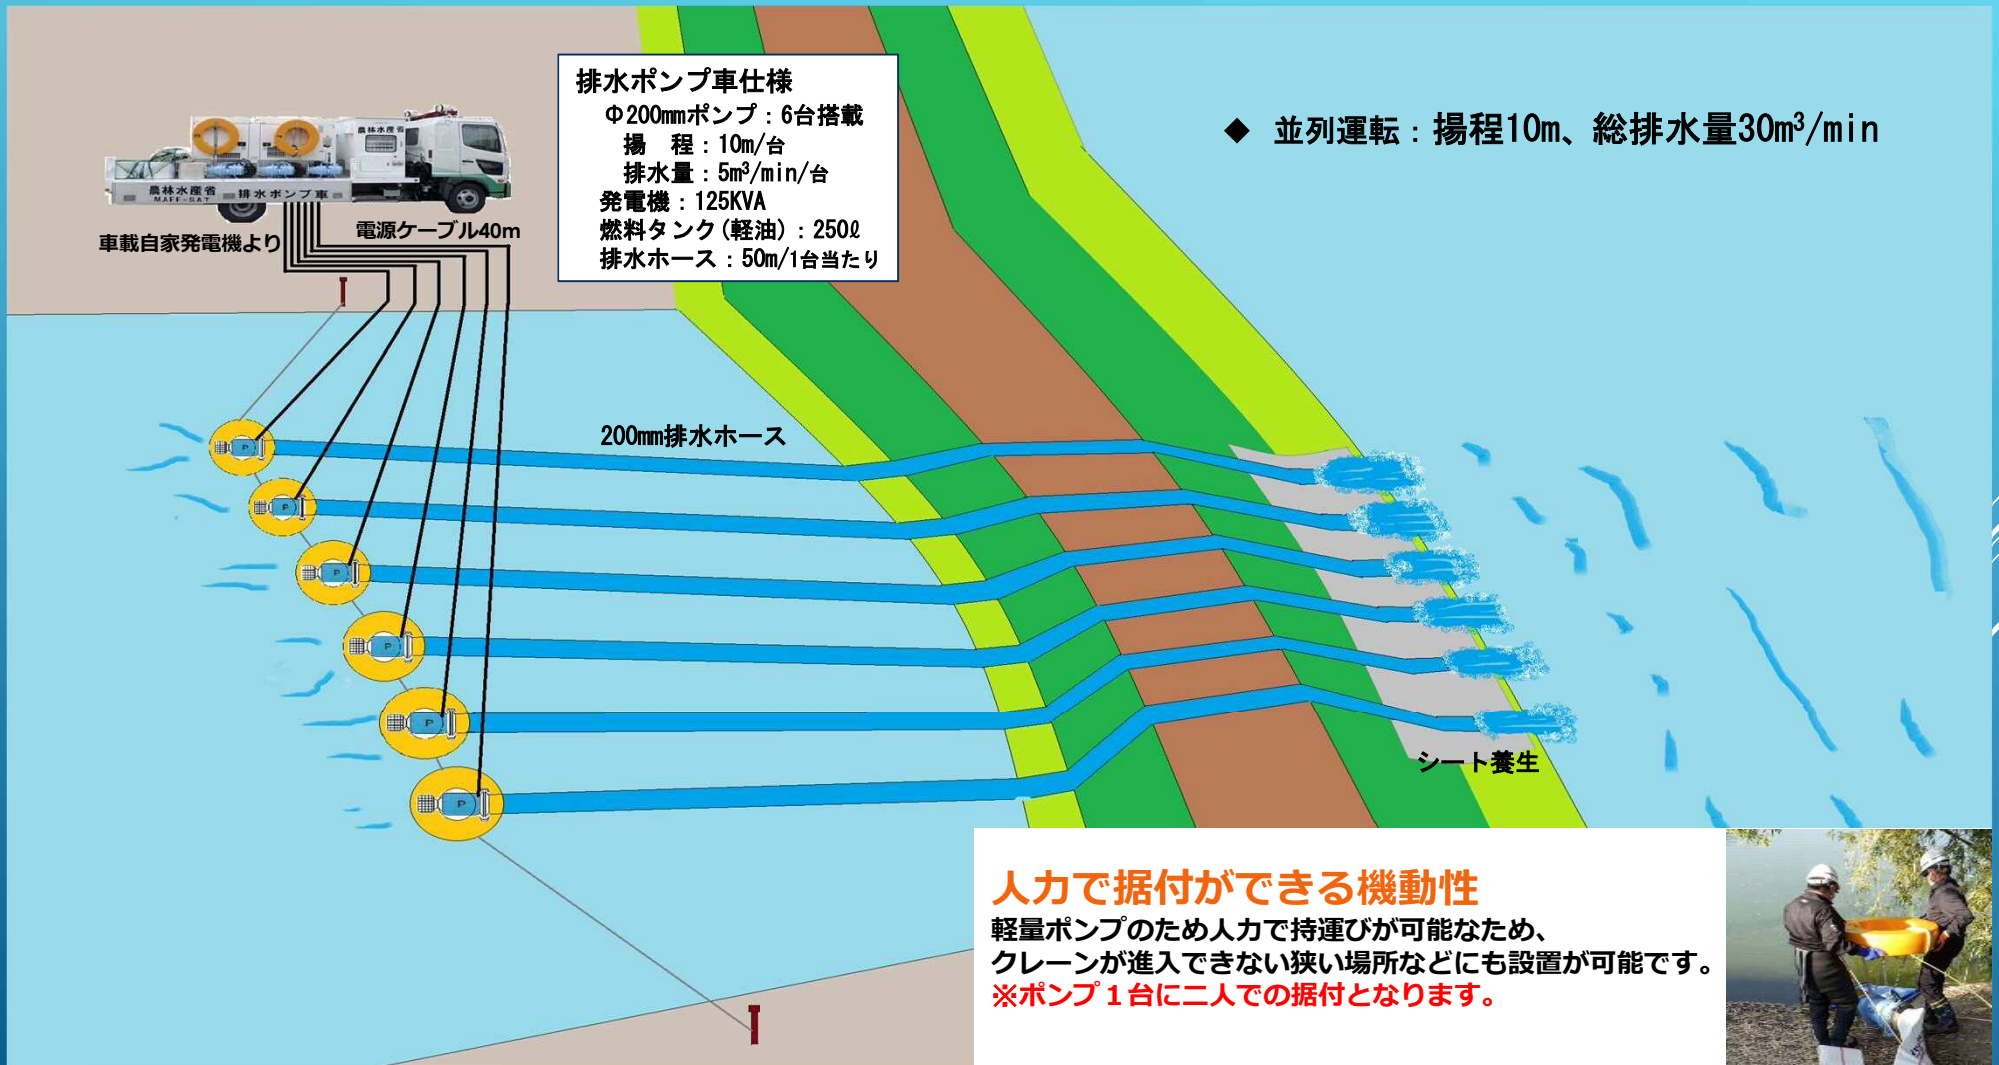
排水ポンプ車仕様
Φ200mmポンプ：6台搭載
揚　程：10m/台
排水量：5m³/min/台
発電機：125KVA
燃料タンク（軽油）：250ℓ
排水ホース：50m/1台当たり

◆ 並列運転：揚程10m、総排水量30m³/min

農林水産省
農林水産省 排水ポンプ車
MAFF-SAT

車載自家発電機より
電源ケーブル40m

200mm排水ホース

P
P
P
P
P
P

シート養生

人力で据付ができる機動性
軽量ポンプのため人力で持運びが可能なため、
クレーンが進入できない狭い場所などにも設置が可能です。
※ポンプ１台に二人での据付となります。